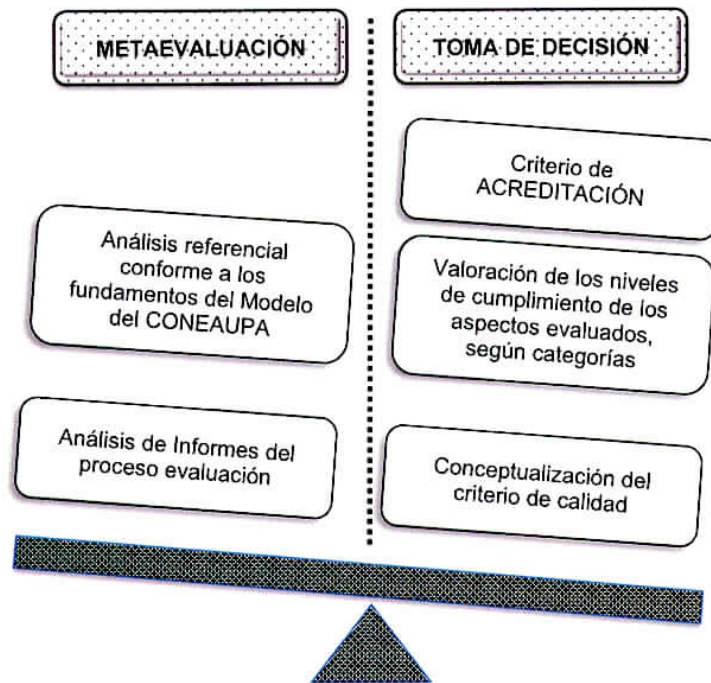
METAEVALUACIÓN

TOMA DE DECISIÓN

Criterio de ACREDITACIÓN

Análisis referencial conforme a los fundamentos del Modelo del CONEAUPA

Valoración de los niveles de cumplimiento de los aspectos evaluados, según categorías

Análisis de Informes del proceso evaluación

Conceptualización del criterio de calidad